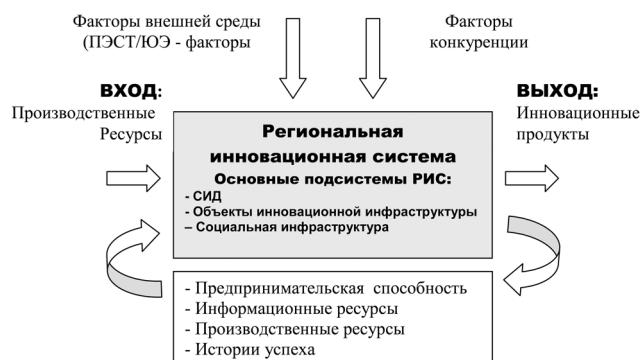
Факторы внешней среды (ПЭСТ/ЮЭ - факторы

Факторы конкуренции

ВХОД:
Производственные Ресурсы

ВЫХОД:
Инновационные продукты

Региональная инновационная система
Основные подсистемы РИС:
- СИД
- Объекты инновационной инфраструктуры
– Социальная инфраструктура

- Предпринимательская способность
- Информационные ресурсы
- Производственные ресурсы
- Истории успеха